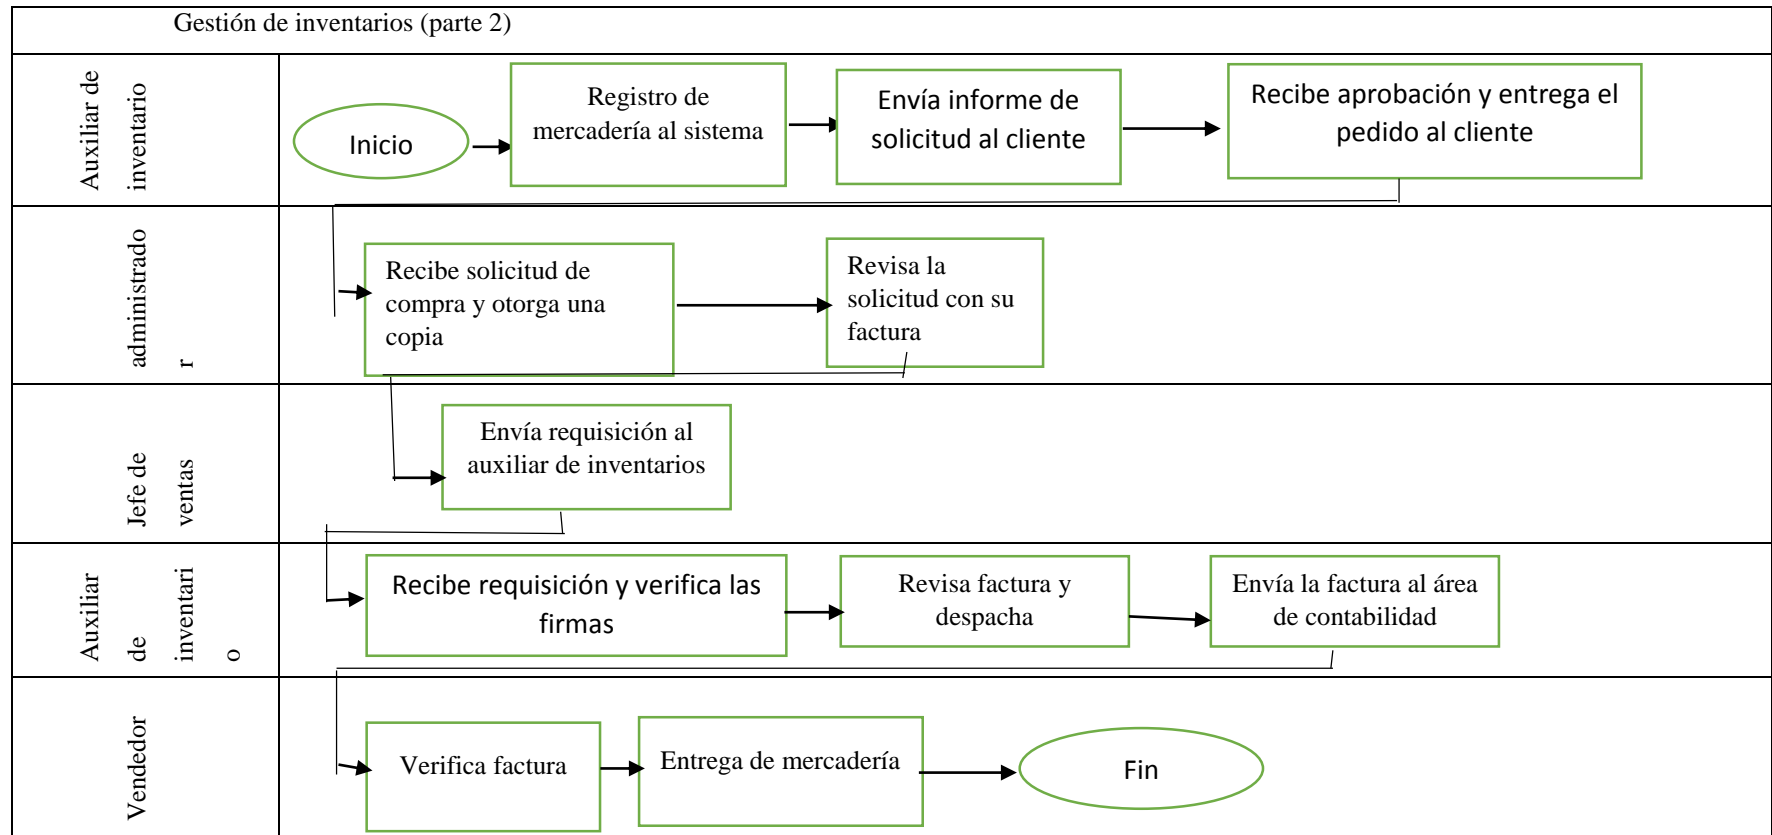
Gestión de inventarios (parte 2)

Auxiliar de inventario

Inicio

Registro de mercadería al sistema

Envía informe de solicitud al cliente

Recibe aprobación y entrega el pedido al cliente

administrador

Recibe solicitud de compra y otorga una copia

Revisa la solicitud con su factura

Jefe de ventas

Envía requisición al auxiliar de inventarios

Auxiliar de inventario

Recibe requisición y verifica las firmas

Revisa factura y despacha

Envía la factura al área de contabilidad

Vendedor

Verifica factura

Entrega de mercadería

Fin